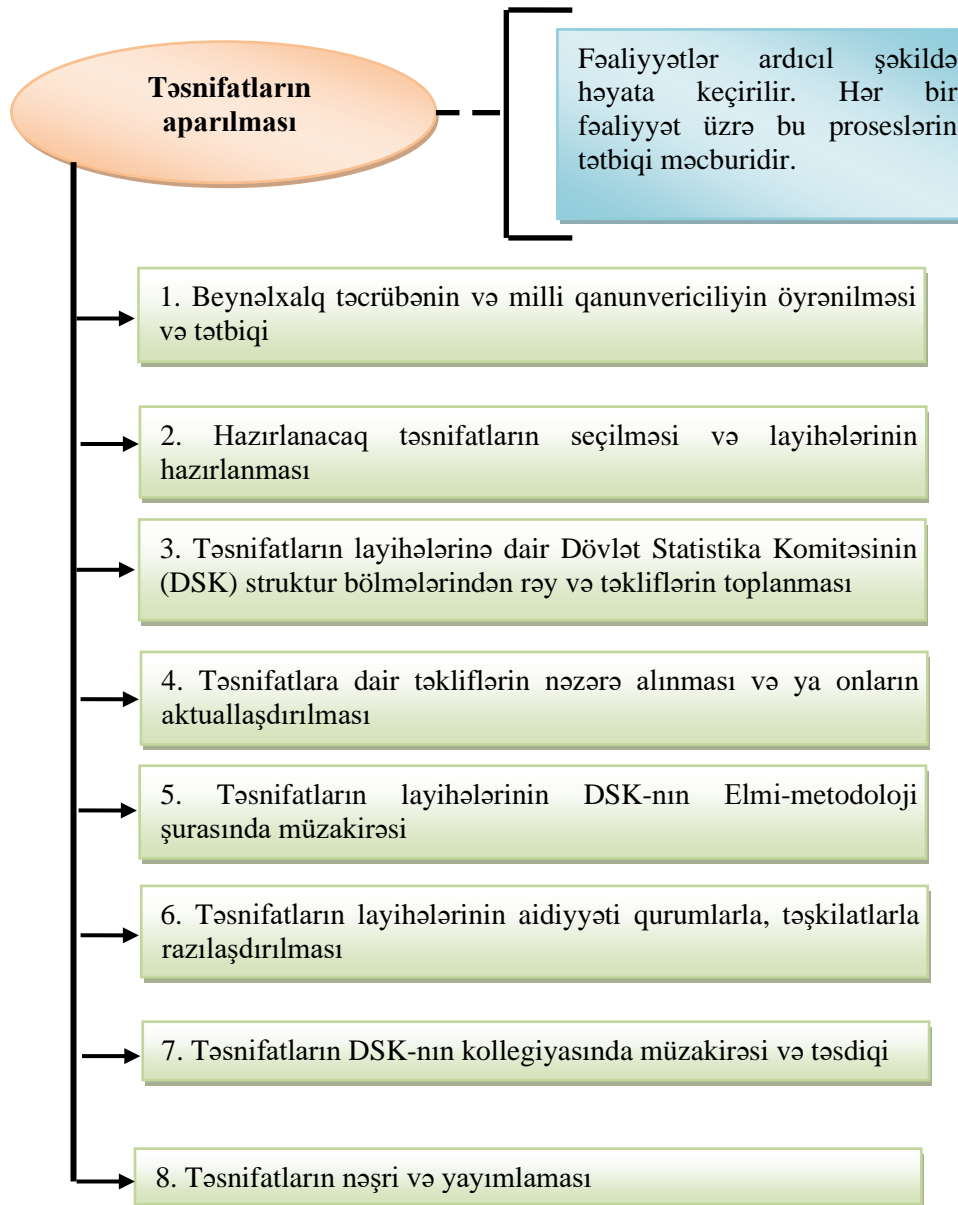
Təsnifatların aparılması

Fəaliyyətlər ardıcıl şəkildə həyata keçirilir. Hər bir fəaliyyət üzrə bu proseslərin tətbiqi məcburidir.

1. Beynəlxalq təcrübənin və milli qanunvericiliyin öyrənilməsi və tətbiqi

2. Hazırlanacaq təsnifatların seçilməsi və layihələrinin hazırlanması

3. Təsnifatların layihələrinə dair Dövlət Statistika Komitəsinin (DSK) struktur bölmələrindən rəy və təkliflərin toplanması

4. Təsnifatlara dair təkliflərin nəzərə alınması və ya onların aktuallaşdırılması

5. Təsnifatların layihələrinin DSK-nın Elmi-metodoloji şurasında müzakirəsi

6. Təsnifatların layihələrinin aidiyyəti qurumlarla, təşkilatlarla razılaşdırılması

7. Təsnifatların DSK-nın kollegiyasında müzakirəsi və təsdiqi

8. Təsnifatların nəşri və yayımlaması